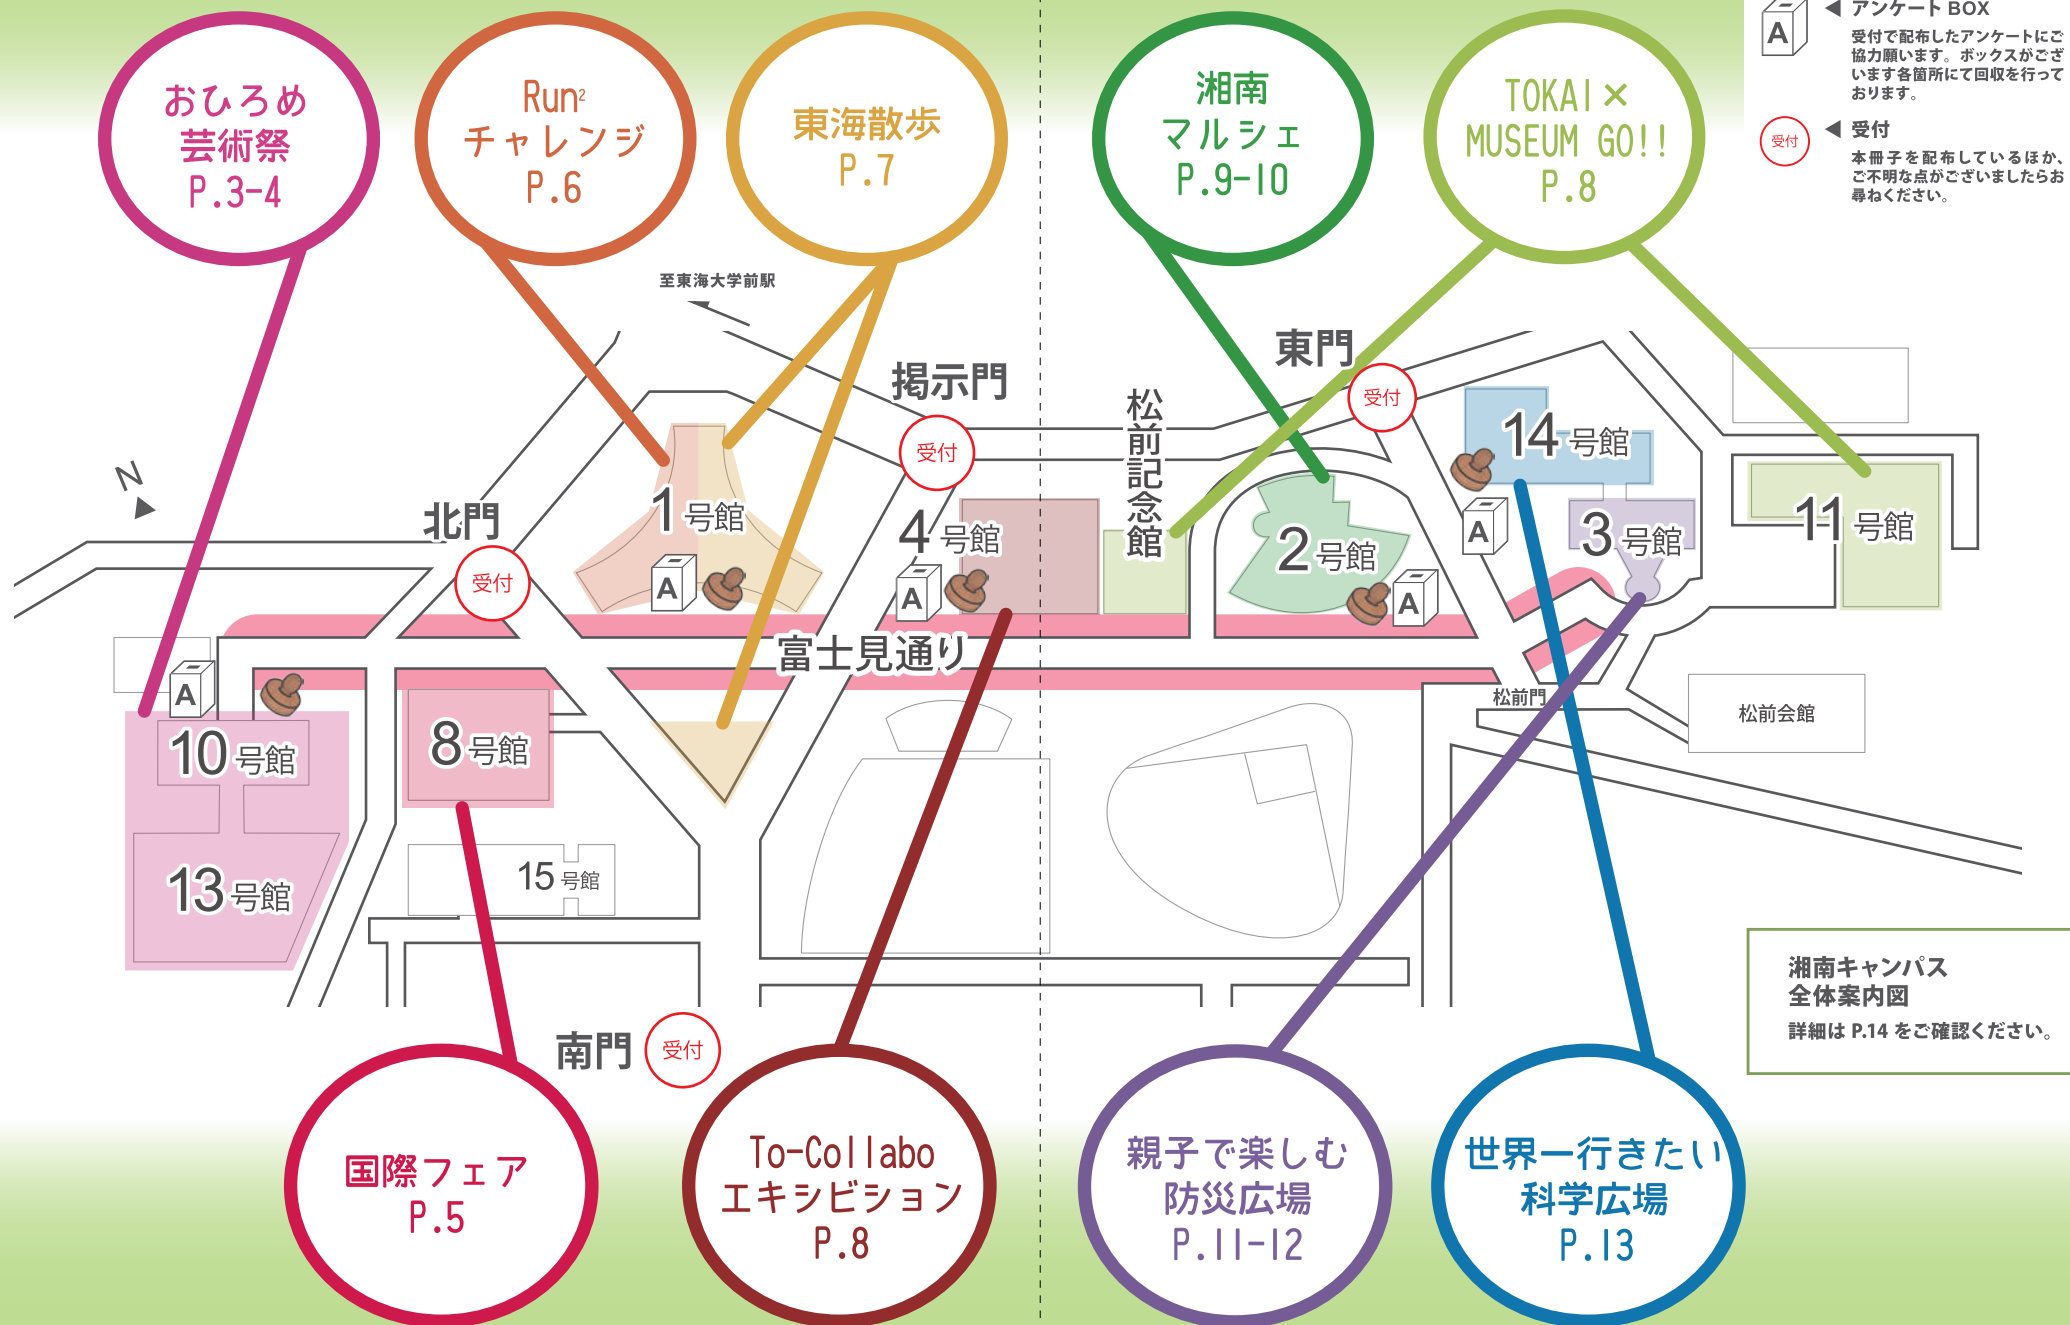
A ◀ アンケート BOX
受付で配布したアンケートにご協力願います。ボックスがございます各箇所にて回収を行っております。

受付 ◀ 受付
本冊子を配布しているほか、ご不明な点がございましたらお尋ねください。

おひろめ芸術祭 P.3-4

Run² チャレンジ P.6

東海散歩 P.7

湘南マルシェ P.9-10

TOKAI × MUSEUM GO!! P.8

至東海大学前駅

掲示門

東門

受付

松前記念館

N

北門

受付

1号館

4号館

14号館

2号館

3号館

11号館

A

富士見通り

松前門

松前会館

10号館

8号館

13号館

15号館

湘南キャンパス全体案内図
詳細は P.14 をご確認ください。

南門 受付

国際フェア P.5

To-Collabo エキシビション P.8

親子で楽しむ防災広場 P.11-12

世界一行きたい科学広場 P.13